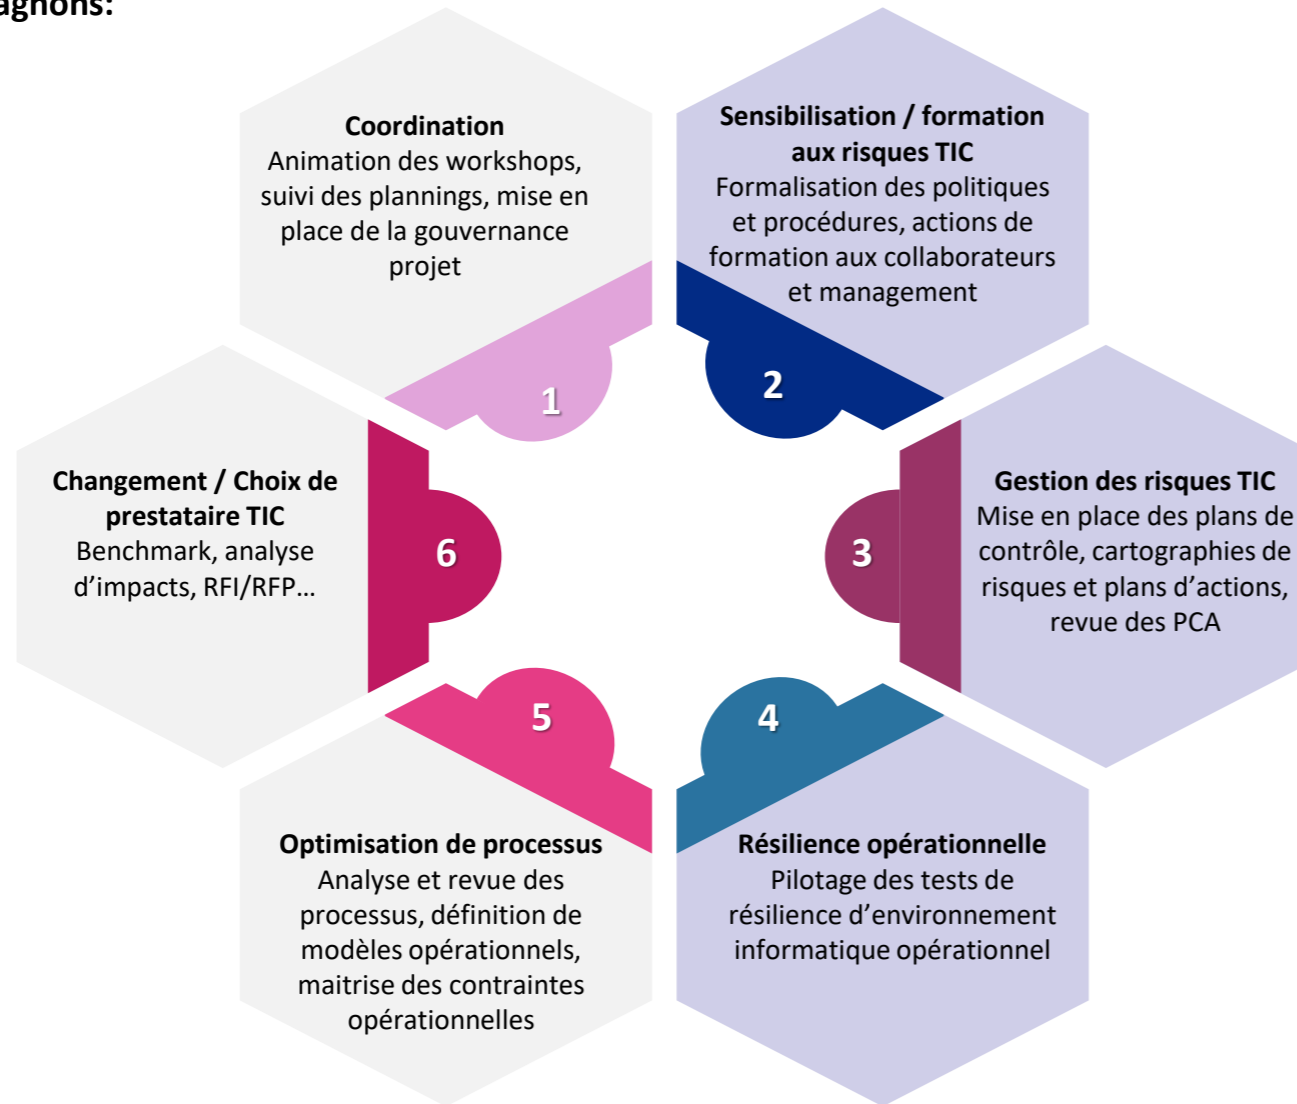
agnons:

**Coordination**
Animation des workshops, suivi des plannings, mise en place de la gouvernance projet

1

**Sensibilisation / formation aux risques TIC**
Formalisation des politiques et procédures, actions de formation aux collaborateurs et management

2

**Gestion des risques TIC**
Mise en place des plans de contrôle, cartographies de risques et plans d'actions, revue des PCA

3

4

**Résilience opérationnelle**
Pilotage des tests de résilience d'environnement informatique opérationnel

5

**Optimisation de processus**
Analyse et revue des processus, définition de modèles opérationnels, maitrise des contraintes opérationnelles

6

**Changement / Choix de prestataire TIC**
Benchmark, analyse d'impacts, RFI/RFP…